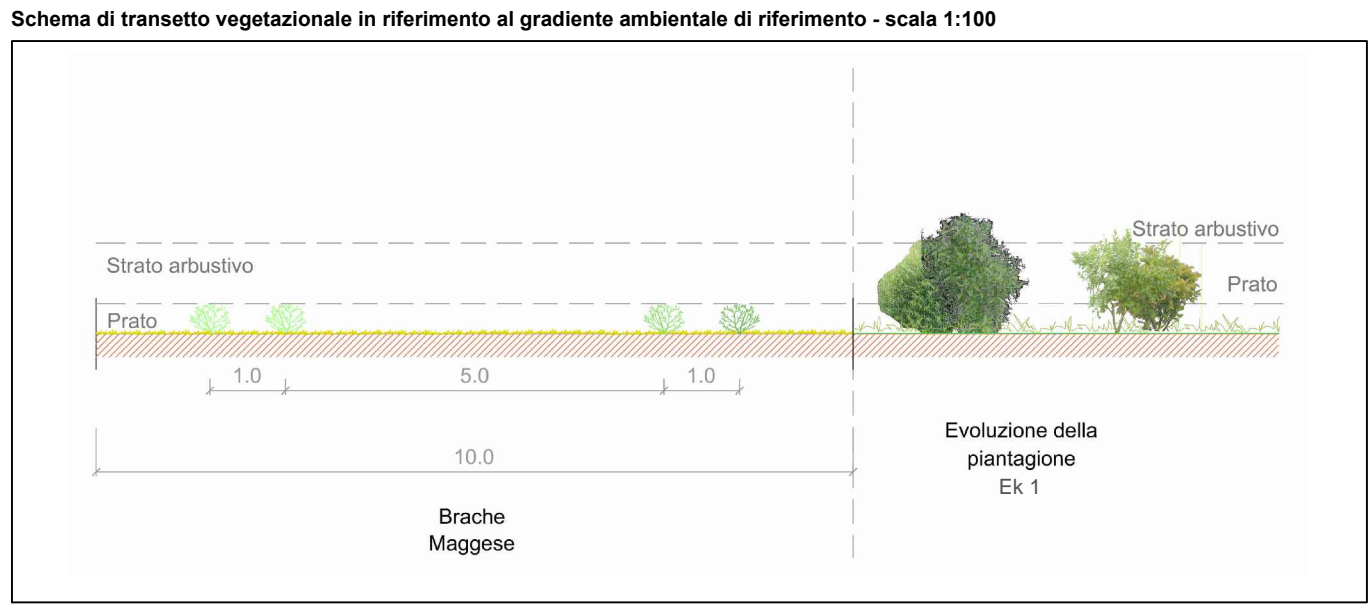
Schema di transetto vegetazionale in riferimento al gradiente ambientale di riferimento - scala 1:100

Strato arbustivo

Prato

1.0

5.0

1.0

10.0

Brache
Maggese

Strato arbustivo

Prato

Evoluzione della piantagione
Ek 1